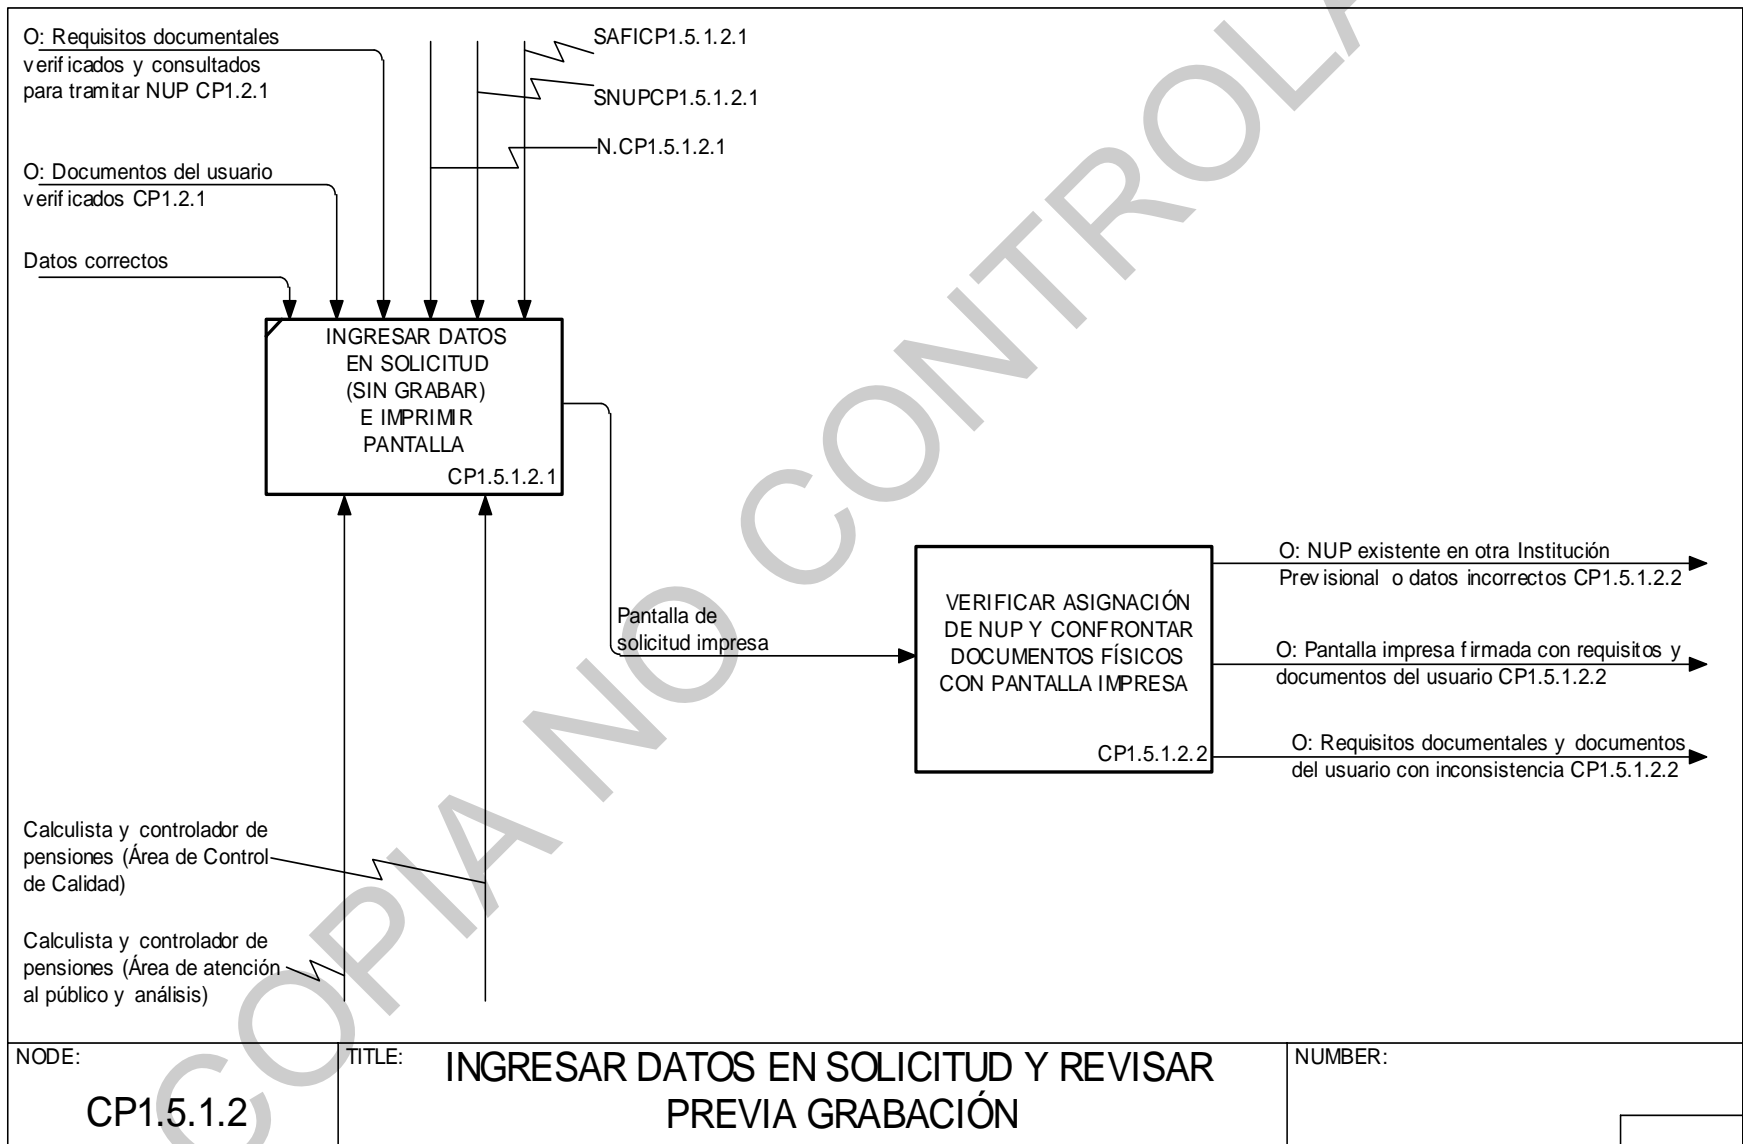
O: Requisitos documentales verificados y consultados para tramitar NUP CP1.2.1

SAFICP1.5.1.2.1

SNUPCP1.5.1.2.1

N.CP1.5.1.2.1

O: Documentos del usuario verificados CP1.2.1

Datos correctos

INGRESAR DATOS EN SOLICITUD (SIN GRABAR) E IMPRIMIR PANTALLA

CP1.5.1.2.1

Pantalla de solicitud impresa

VERIFICAR ASIGNACIÓN DE NUP Y CONFRONTAR DOCUMENTOS FÍSICOS CON PANTALLA IMPRESA

CP1.5.1.2.2

O: NUP existente en otra Institución Previsional o datos incorrectos CP1.5.1.2.2

O: Pantalla impresa firmada con requisitos y documentos del usuario CP1.5.1.2.2

O: Requisitos documentales y documentos del usuario con inconsistencia CP1.5.1.2.2

Calculista y controlador de pensiones (Área de Control de Calidad)

Calculista y controlador de pensiones (Área de atención al público y análisis)

COPIA NO CONTROLADA

| NODE: CP1.5.1.2 | TITLE: INGRESAR DATOS EN SOLICITUD Y REVISAR PREVIA GRABACIÓN | NUMBER: |
|---|---|---|